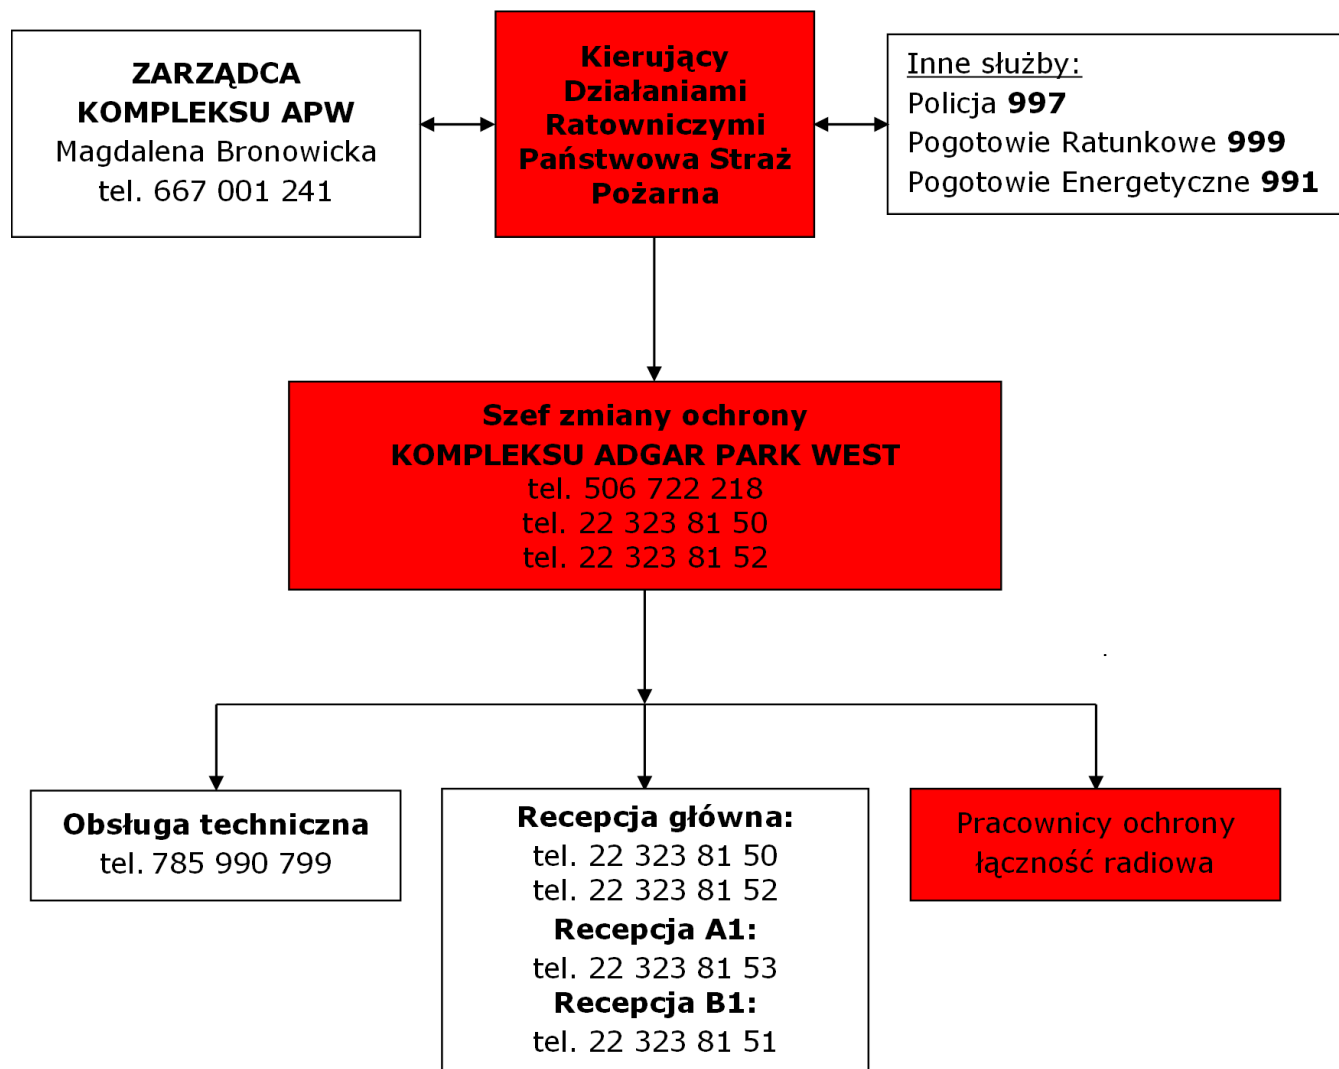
ZARZĄDCA KOMPLEKSU APW
Magdalena Bronowicka
tel. 667 001 241

Kierujący Działaniami Ratowniczymi Państwowa Straż Pożarna

Inne służby:
Policja 997
Pogotowie Ratunkowe 999
Pogotowie Energetyczne 991

Szef zmiany ochrony
KOMPLEKSU ADGAR PARK WEST
tel. 506 722 218
tel. 22 323 81 50
tel. 22 323 81 52

Obsługa techniczna
tel. 785 990 799

Recepcja główna:
tel. 22 323 81 50
tel. 22 323 81 52
Recepcja A1:
tel. 22 323 81 53
Recepcja B1:
tel. 22 323 81 51

Pracownicy ochrony
łączność radiowa